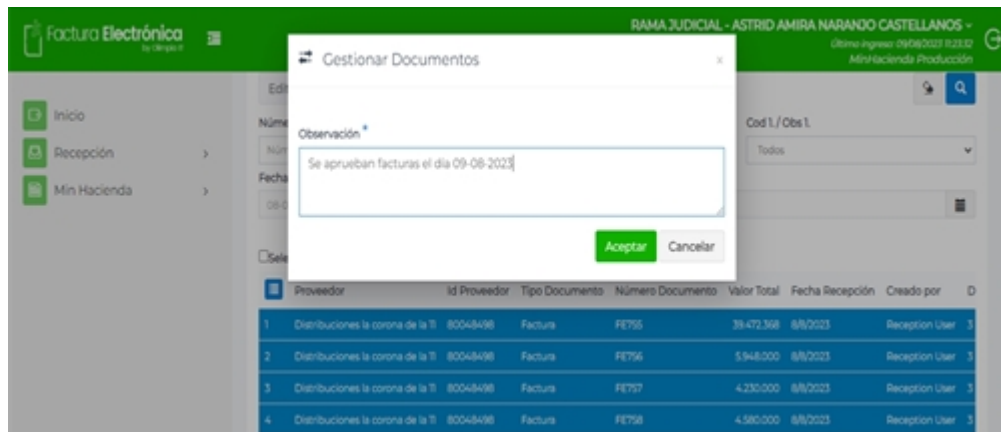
Factura Electrónica
by Olimpia IT

RAMA JUDICIAL - ASTRID AMIRA NARANJO CASTELLANOS -
Último ingreso: 09/08/2023 11:23:12
MinHacienda Producción

Inicio
Recepción
Min Hacienda

Edi
Núme
Núm
Fecha
08-0

Cod 1. / Obs 1.
Todos

Gestionar Documentos
×

Observación *
Se aprueban facturas el día 09-08-2023

Aceptar
Cancelar

Sele

| | Proveedor | Id Proveedor | Tipo Documento | Número Documento | Valor Total | Fecha Recepción | Creado por | D |
|---|---|---|---|---|---|---|---|---|
| 1 | Distribuciones la corona de la Tl | 80048498 | Factura | FE755 | 39.472.368 | 8/8/2023 | Reception User | 3 |
| 2 | Distribuciones la corona de la Tl | 80048498 | Factura | FE756 | 5.948.000 | 8/8/2023 | Reception User | 3 |
| 3 | Distribuciones la corona de la Tl | 80048498 | Factura | FE757 | 4.230.000 | 8/8/2023 | Reception User | 3 |
| 4 | Distribuciones la corona de la Tl | 80048498 | Factura | FE758 | 4.580.000 | 8/8/2023 | Reception User | 3 |